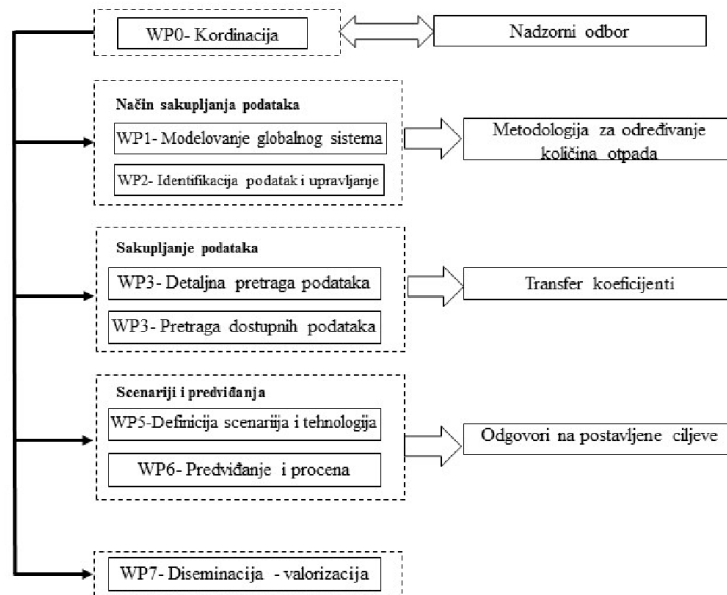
WP0- Kordinacija

Nadzorni odbor

Način sakupljanja podataka

WP1- Modelovanje globalnog sistema

WP2- Identifikacija podatak i upravljanje

Metodologija za određivanje količina otpada

Sakupljanje podataka

WP3- Detaljna pretraga podataka

WP3- Pretraga dostupnih podataka

Transfer koeficijenti

Scenariji i predviđanja

WP5-Definicija scenarija i tehnologija

WP6- Predviđanje i procena

Odgovori na postavljene ciljeve

WP7- Diseminacija - valorizacija